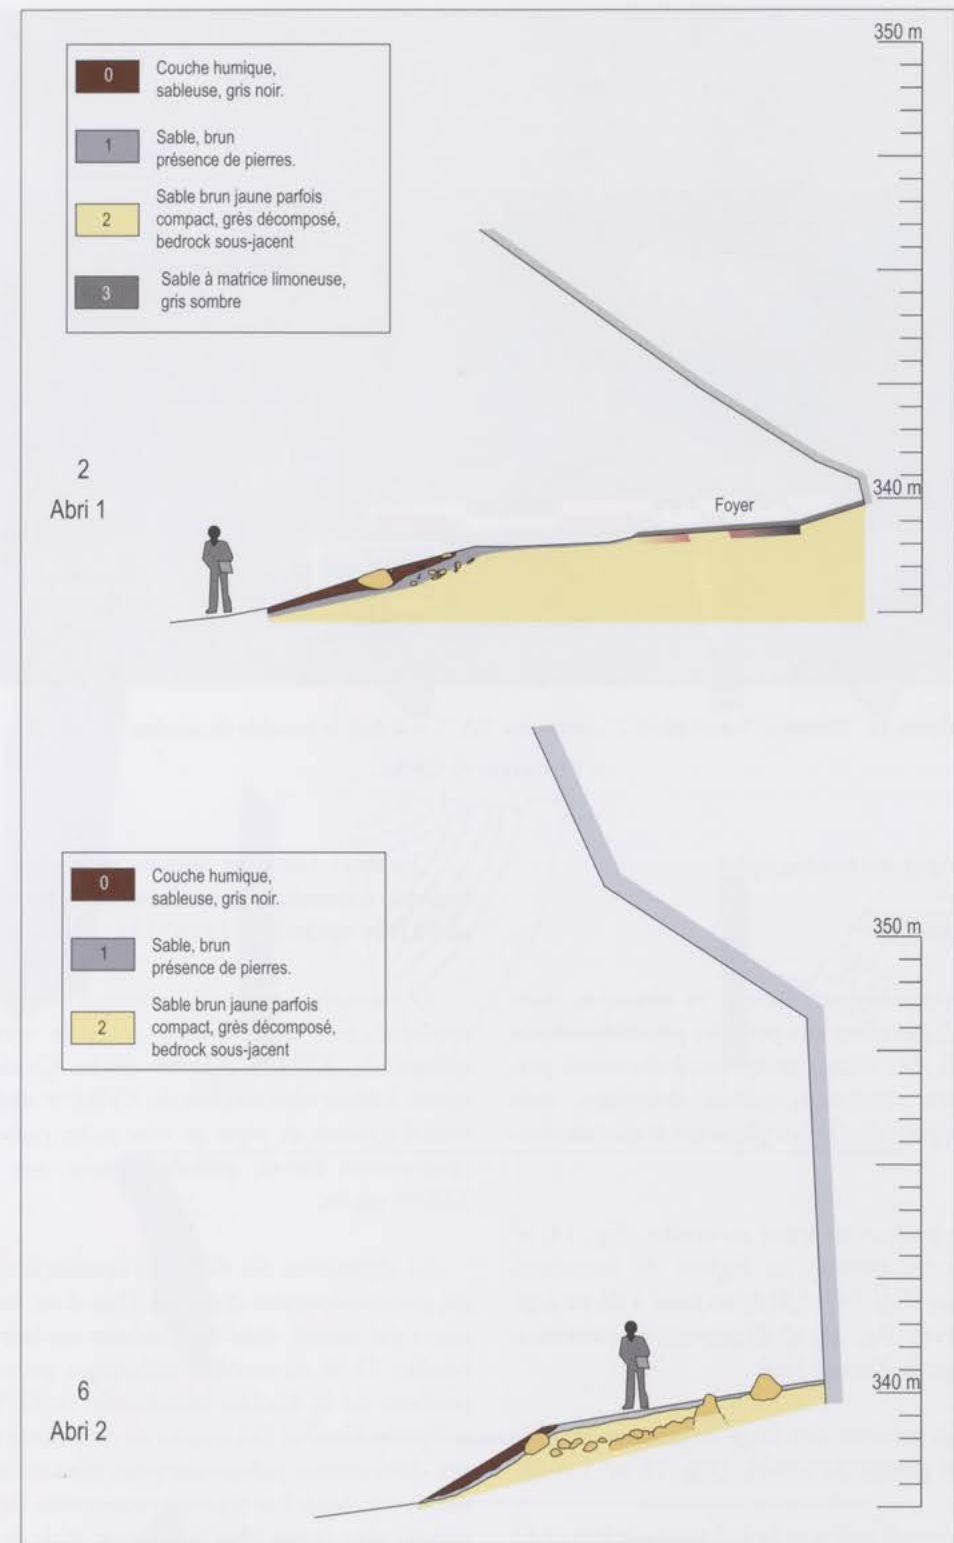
| | |
|---|---|
| 0 | Couche humique, sableuse, gris noir. |
| 1 | Sable, brun présence de pierres. |
| 2 | Sable brun jaune parfois compact, grès décomposé, bedrock sous-jacent |
| 3 | Sable à matrice limoneuse, gris sombre |

350 m

340 m

2
Abri 1

Foyer

| | |
|---|---|
| 0 | Couche humique, sableuse, gris noir. |
| 1 | Sable, brun présence de pierres. |
| 2 | Sable brun jaune parfois compact, grès décomposé, bedrock sous-jacent |

350 m

340 m

6
Abri 2